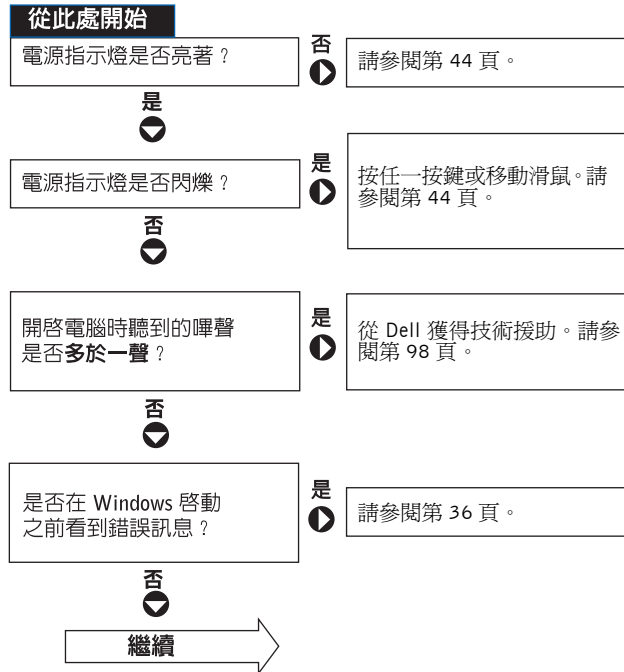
從此處開始

電源指示燈是否亮著？

否

請參閱第 44 頁。

是

電源指示燈是否閃爍？

是

按任一按鍵或移動滑鼠。請參閱第 44 頁。

否

開啓電腦時聽到的嗶聲是否**多於一聲**？

是

從 Dell 獲得技術援助。請參閱第 98 頁。

否

是否在 Windows 啓動之前看到錯誤訊息？

是

請參閱第 36 頁。

否

繼續